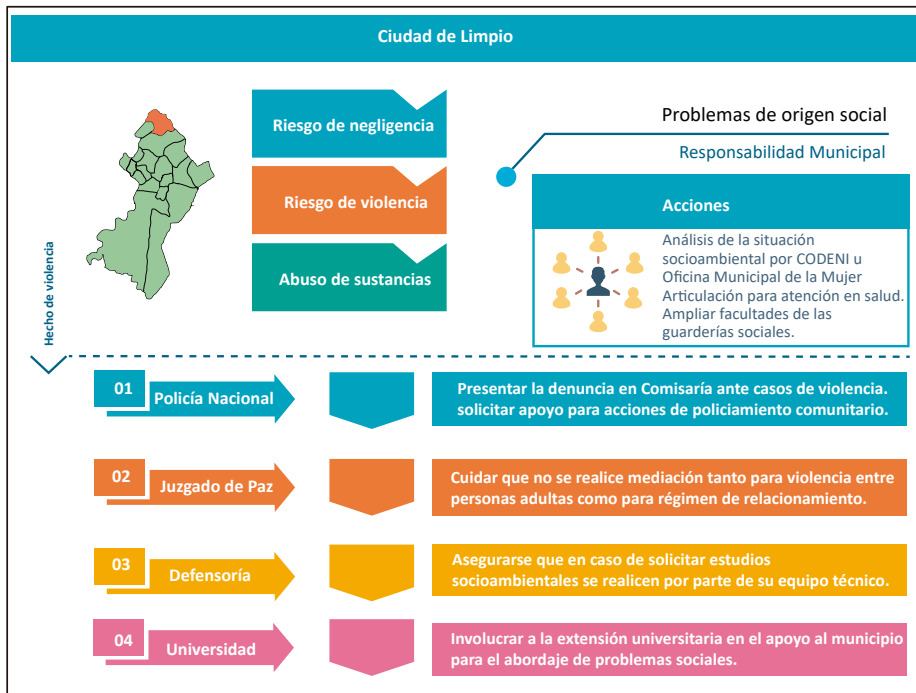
Ciudad de Limpio

Riesgo de negligencia

Riesgo de violencia

Abuso de sustancias

Problemas de origen social

Responsabilidad Municipal

Acciones

Análisis de la situación socioambiental por CODENI u Oficina Municipal de la Mujer
Articulación para atención en salud.
Ampliar facultades de las guarderías sociales.

Hecho de violencia

01 Policía Nacional

Presentar la denuncia en Comisaría ante casos de violencia. solicitar apoyo para acciones de policiamiento comunitario.

02 Juzgado de Paz

Cuidar que no se realice mediación tanto para violencia entre personas adultas como para régimen de relacionamiento.

03 Defensoría

Asegurarse que en caso de solicitar estudios socioambientales se realicen por parte de su equipo técnico.

04 Universidad

Involucrar a la extensión universitaria en el apoyo al municipio para el abordaje de problemas sociales.